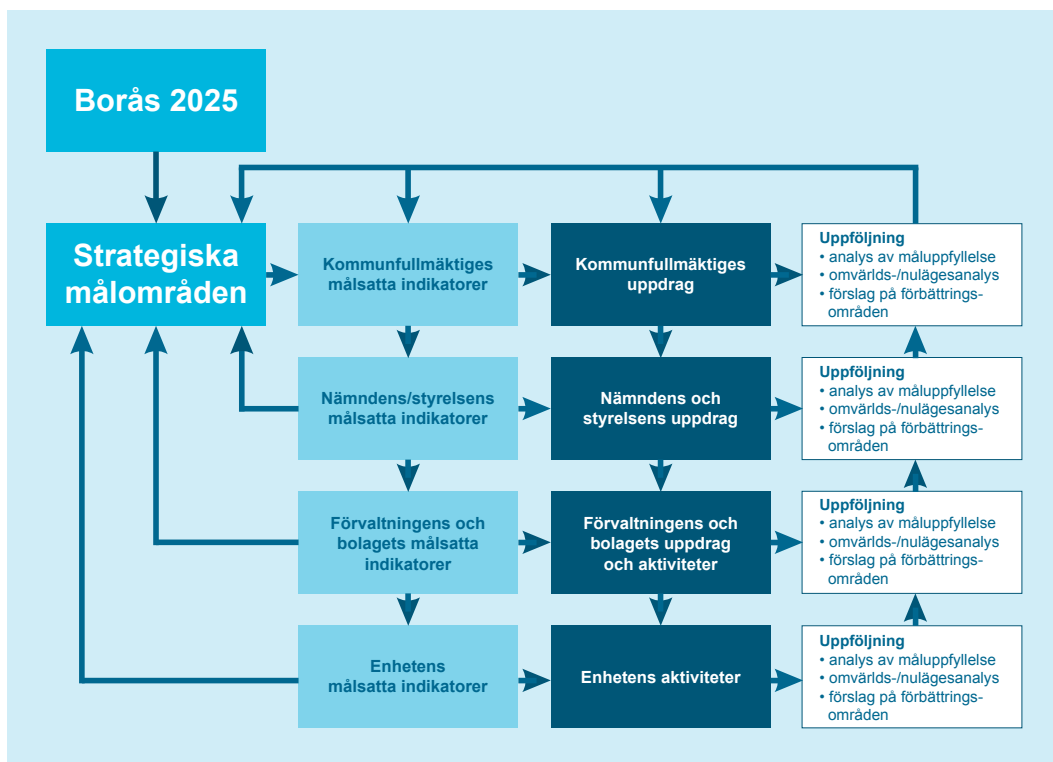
Borås 2025

Strategiska målområden

Kommunfullmäktiges målsatta indikatorer

Kommunfullmäktiges uppdrag

Uppföljning
• analys av måluppfyllelse
• omvärlds-/nulägesanalys
• förslag på förbättringsområden

Nämndens/styrelsens målsatta indikatorer

Nämndens och styrelsens uppdrag

Uppföljning
• analys av måluppfyllelse
• omvärlds-/nulägesanalys
• förslag på förbättringsområden

Förvaltningens och bolagets målsatta indikatorer

Förvaltningens och bolagets uppdrag och aktiviteter

Uppföljning
• analys av måluppfyllelse
• omvärlds-/nulägesanalys
• förslag på förbättringsområden

Enhetens målsatta indikatorer

Enhetens aktiviteter

Uppföljning
• analys av måluppfyllelse
• omvärlds-/nulägesanalys
• förslag på förbättringsområden